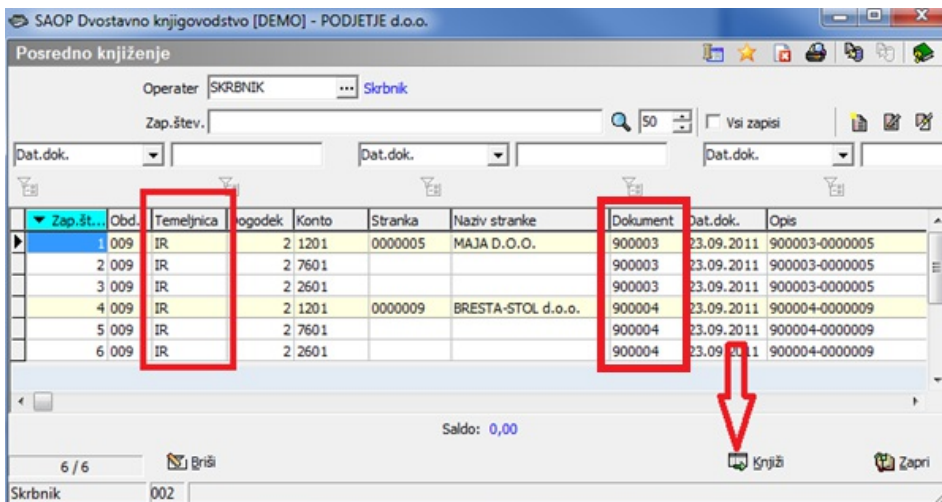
SAOP Dvostavno knjigovodstvo [DEMO] - PODJETJE d.o.o.

Posredno knjiženje

Operater SKRBNIK ... Skrbnik

Zap.štev. 50 Vsi zapisi

Dat.dok. Dat.dok. Dat.dok.

| Zap.št... | Obd. | Temeljnica | Dogodek | Konto | Stranka | Naziv stranke | Dokument | Dat.dok. | Opis |
|---|---|---|---|---|---|---|---|---|---|
| 1 | 009 | IR | 2 | 1201 | 0000005 | MAJA D.O.O. | 900003 | 23.09.2011 | 900003-0000005 |
| 2 | 009 | IR | 2 | 7601 | | | 900003 | 23.09.2011 | 900003-0000005 |
| 3 | 009 | IR | 2 | 2601 | | | 900003 | 23.09.2011 | 900003-0000005 |
| 4 | 009 | IR | 2 | 1201 | 0000009 | BRESTA-STOL d.o.o. | 900004 | 23.09.2011 | 900004-0000009 |
| 5 | 009 | IR | 2 | 7601 | | | 900004 | 23.09.2011 | 900004-0000009 |
| 6 | 009 | IR | 2 | 2601 | | | 900004 | 23.09.2011 | 900004-0000009 |

Saldo: 0,00

6 / 6 Briši Knjiži Zapri

Skrbnik 002